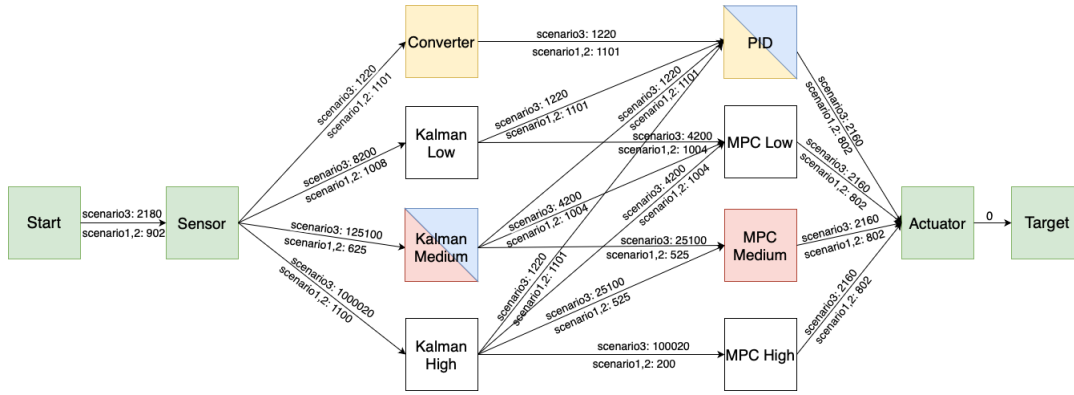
Start

scenario3: 2180
scenario1,2: 902

Sensor

scenario3: 1220
scenario1,2: 1101

scenario3: 8200
scenario1,2: 1008

scenario3: 125100
scenario1,2: 625

scenario3: 1000020
scenario1,2: 1100

Converter

Kalman Low

Kalman Medium

Kalman High

scenario3: 1220
scenario1,2: 1101

scenario3: 1220
scenario1,2: 1101

scenario3: 1220
scenario1,2: 1101

scenario3: 1220
scenario1,2: 1101

scenario3: 4200
scenario1,2: 1004

scenario3: 4200
scenario1,2: 1004

scenario3: 4200
scenario1,2: 1004

scenario3: 25100
scenario1,2: 525

scenario3: 25100
scenario1,2: 525

scenario3: 100020
scenario1,2: 200

PID

MPC Low

MPC Medium

MPC High

scenario3: 2160
scenario1,2: 802

scenario3: 2160
scenario1,2: 802

scenario3: 2160
scenario1,2: 802

scenario3: 2160
scenario1,2: 802

Actuator

0

Target